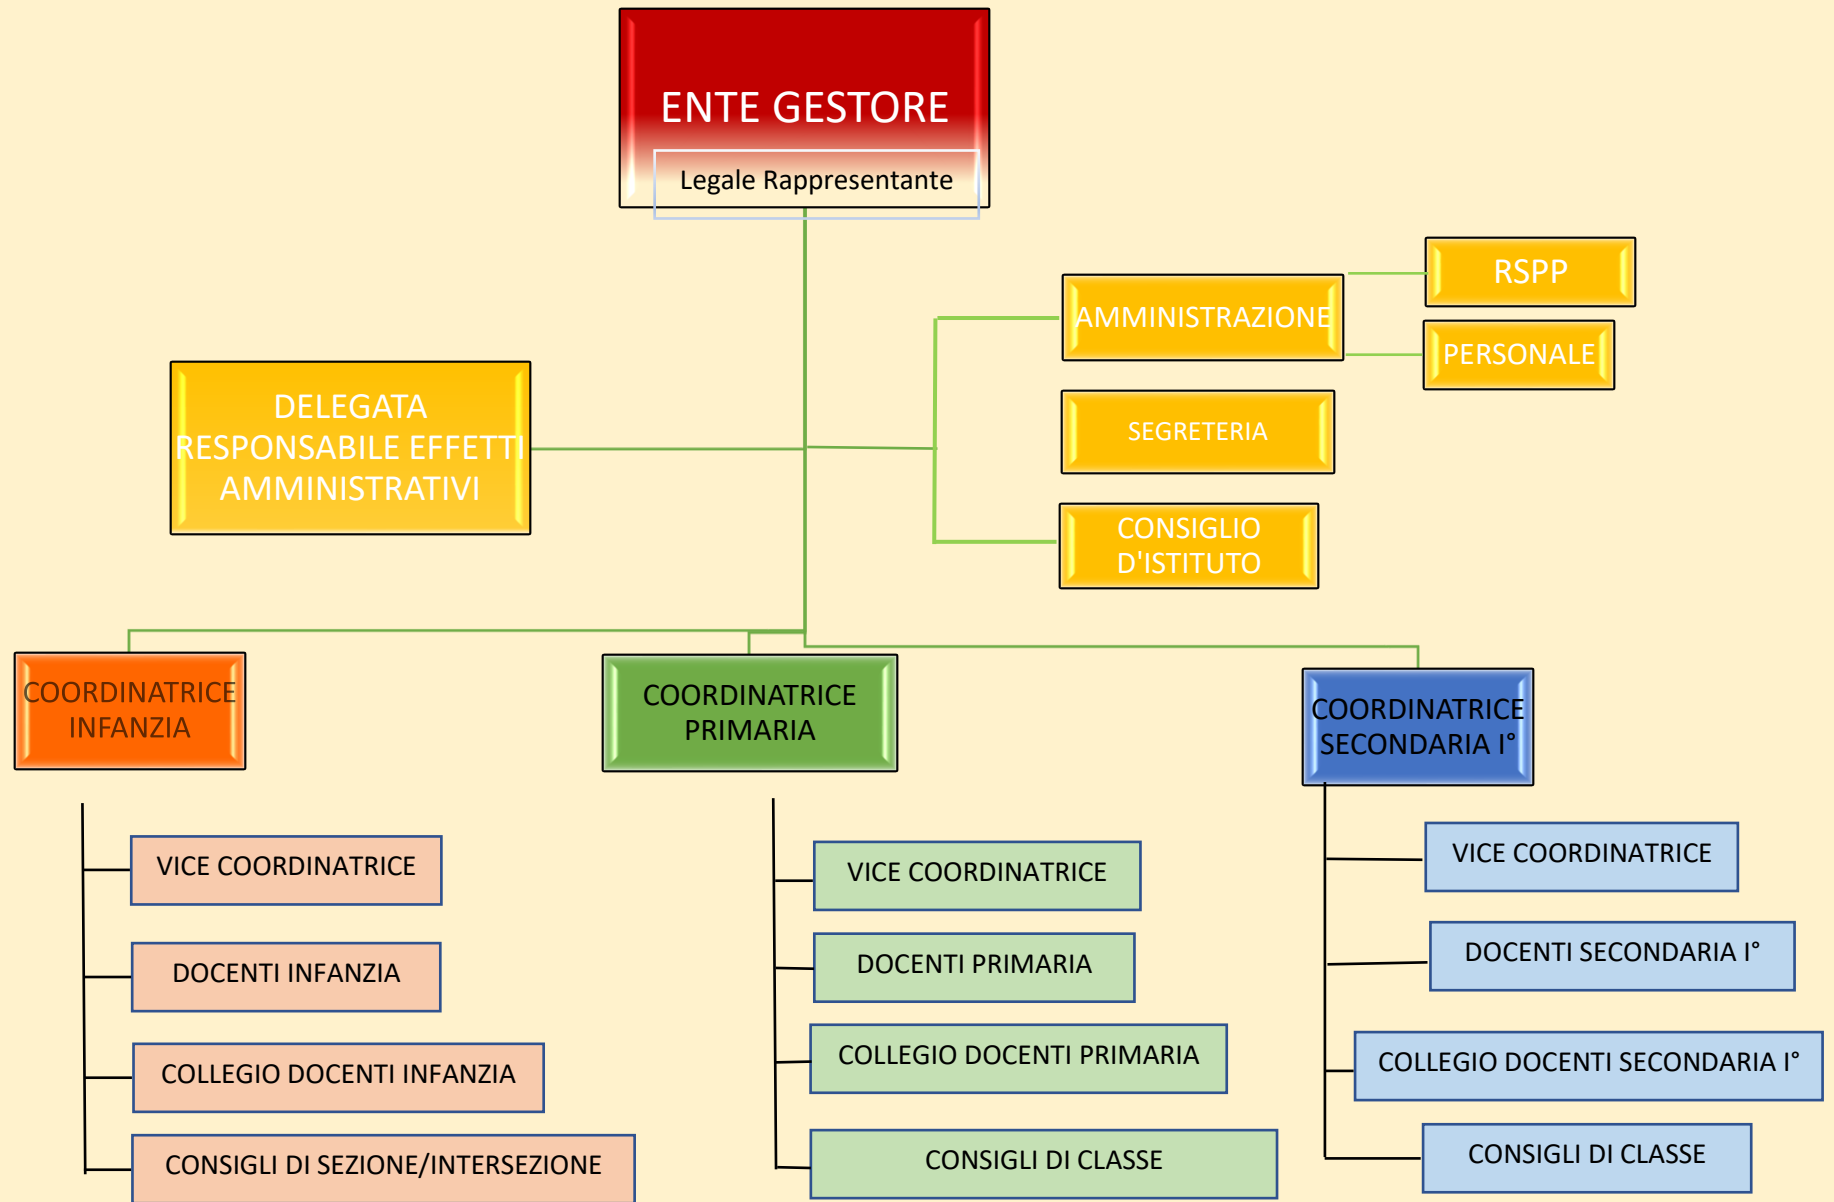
ENTE GESTORE

Legale Rappresentante

RSPP

AMMINISTRAZIONE

PERSONALE

DELEGATA RESPONSABILE EFFETTI AMMINISTRATIVI

SEGRETERIA

CONSIGLIO D'ISTITUTO

COORDINATRICE INFANZIA

VICE COORDINATRICE

DOCENTI INFANZIA

COLLEGIO DOCENTI INFANZIA

CONSIGLI DI SEZIONE/INTERSEZIONE

COORDINATRICE PRIMARIA

VICE COORDINATRICE

DOCENTI PRIMARIA

COLLEGIO DOCENTI PRIMARIA

CONSIGLI DI CLASSE

COORDINATRICE SECONDARIA I°

VICE COORDINATRICE

DOCENTI SECONDARIA I°

COLLEGIO DOCENTI SECONDARIA I°

CONSIGLI DI CLASSE